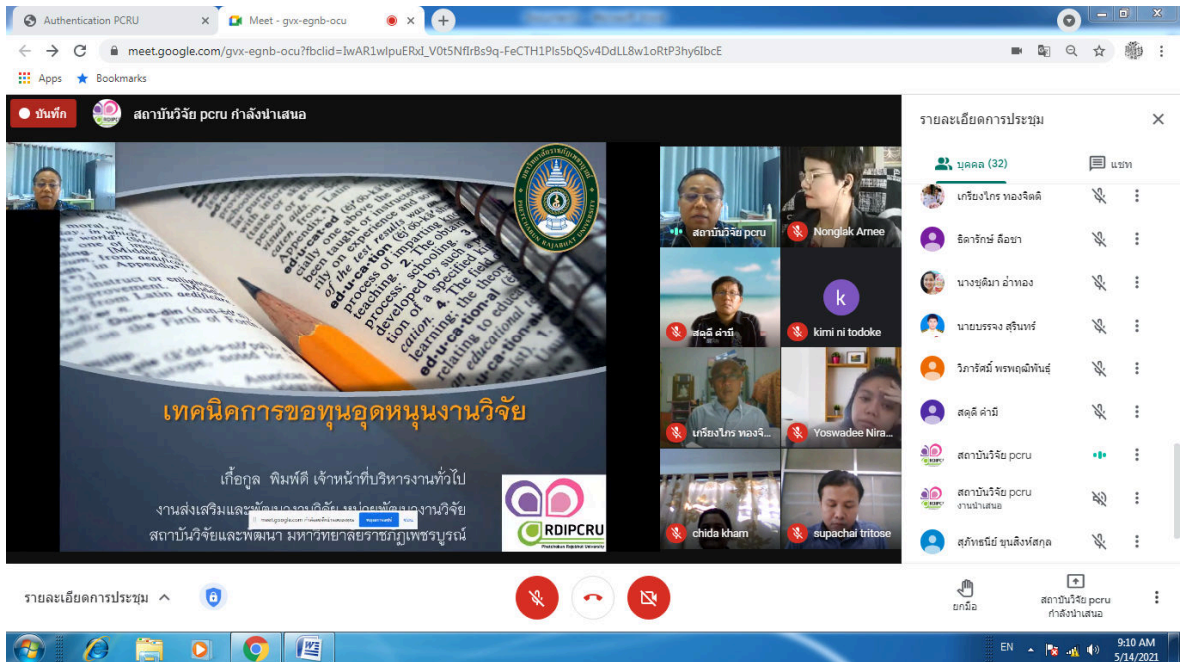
Authentication PCRU
Meet - gvx-egnb-ocu

meet.google.com/gvx-egnb-ocu?fbclid=IwAR1wlpuERxl_V0t5NfIrBs9q-FeCTH1Pls5bQSv4DdLL8w1oRtP3hy6IbcE

Apps Bookmarks

บันทึก
สถาบันวิจัย pcru กำลังนำเสนอ

เทคนิคการขอทุนอุดหนุนงานวิจัย

เกื้อกูล พิมพ์ดี เจ้าหน้าที่บริหารงานทั่วไป
งานส่งเสริมและพัฒนางานวิจัย หน่วยพัฒนางานวิจัย
สถาบันวิจัยและพัฒนา มหาวิทยาลัยราชภัฏเพชรบูรณ์

RDIPCRU

PHETCHABUN RAJABHAT UNIVERSITY

สถาบันวิจัย pcru
Nonglak Arnee
สดุดี คำมี
k
kimi ni todoke
เกรียงไกร ทองจิ...
Yoswadee Nira...
chida kham
supachai tritose

รายละเอียดการประชุม
บุคคล (32)
แชท
เกรียงไกร ทองจิตติ
ธิดารักษ์ ลือชา
นางชุติมา อ่ำทอง
นายบรรจง สุรินทร์
วิภารัสมิ์ พรพฤฒิพันธุ์
สดุดี คำมี
สถาบันวิจัย pcru
สถาบันวิจัย pcru
งานนำเสนอ
สุภัทธนีย์ ขุนสิงห์สกุล

รายละเอียดการประชุม
ยกมือ
สถาบันวิจัย pcru กำลังนำเสนอ

EN
9:10 AM
5/14/2021